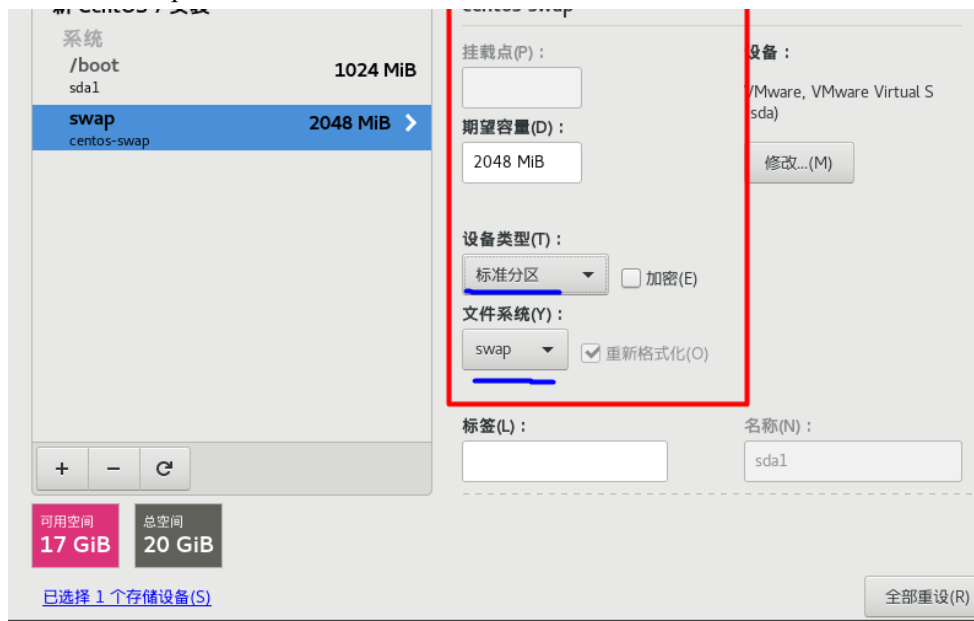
新 CentOS 7 安装
系统
/boot
sda1
1024 MiB
swap
centos-swap
2048 MiB

centos-swap
挂载点(P)：
期望容量(D)：
2048 MiB
设备类型(T)：
标准分区
加密(E)
文件系统(Y)：
swap
重新格式化(O)

设备：
VMware, VMware Virtual S
(sda)
修改...(M)

标签(L)：
名称(N)：
sda1

+ − ⟳

可用空间
17 GiB
总空间
20 GiB

已选择 1 个存储设备(S)
全部重设(R)